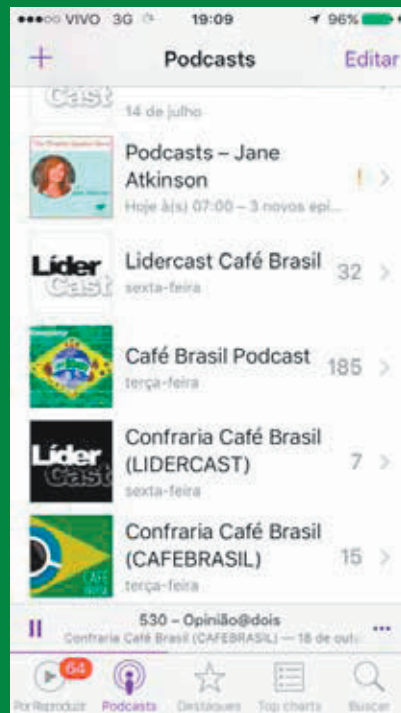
VIVO 3G 19:09 96%

+ Podcasts Editar

Cast 14 de julho

Podcasts – Jane Atkinson
Hoje à(s) 07:00 – 3 novos epi...

Líder Cast
Lidercast Café Brasil 32
sexta-feira

Café Brasil Podcast 185
terça-feira

Líder Cast
Confraria Café Brasil (LIDERCAST) 7
sexta-feira

Confraria Café Brasil (CAFEBRASIL) 15
terça-feira

530 – Opinião@dois
Confraria Café Brasil (CAFEBRASIL) — 18 de out

64
Por Reproduzir Podcasts Destaques Top charts Buscar